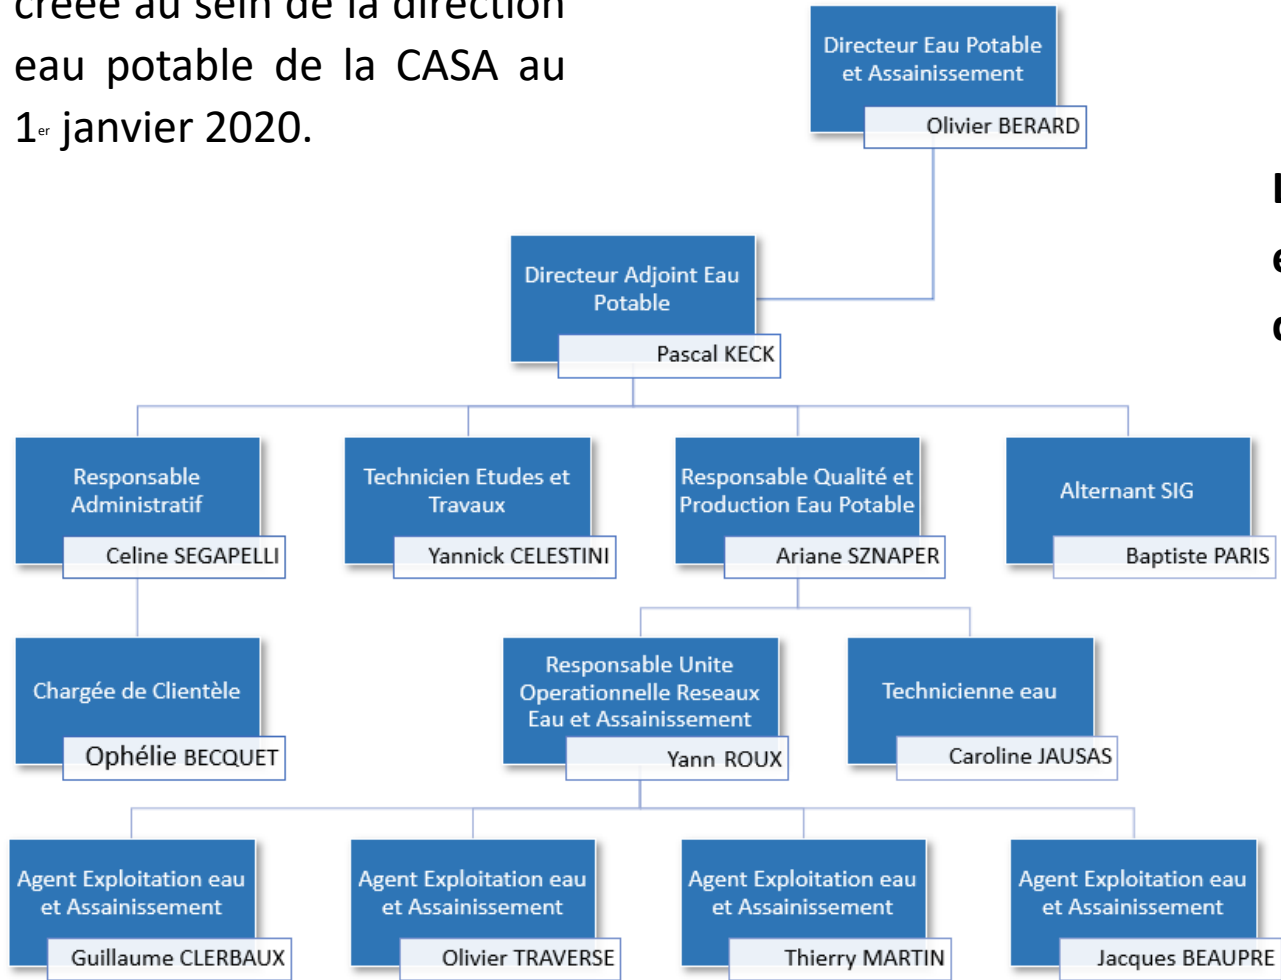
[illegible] eau potable de la CASA au 1er janvier 2020.

Directeur Eau Potable et Assainissement
Olivier BERARD

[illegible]
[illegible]
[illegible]

Directeur Adjoint Eau Potable
Pascal KECK

Responsable Administratif
Celine SEGAPELLI

Technicien Etudes et Travaux
Yannick CELESTINI

Responsable Qualité et Production Eau Potable
Ariane SZNAPER

Alternant SIG
Baptiste PARIS

Chargée de Clientèle
Ophélie BECQUET

Responsable Unite Operationnelle Reseaux Eau et Assainissement
Yann ROUX

Technicienne eau
Caroline JAUSAS

Agent Exploitation eau et Assainissement
Guillaume CLERBAUX

Agent Exploitation eau et Assainissement
Olivier TRAVERSE

Agent Exploitation eau et Assainissement
Thierry MARTIN

Agent Exploitation eau et Assainissement
Jacques BEAUPRE